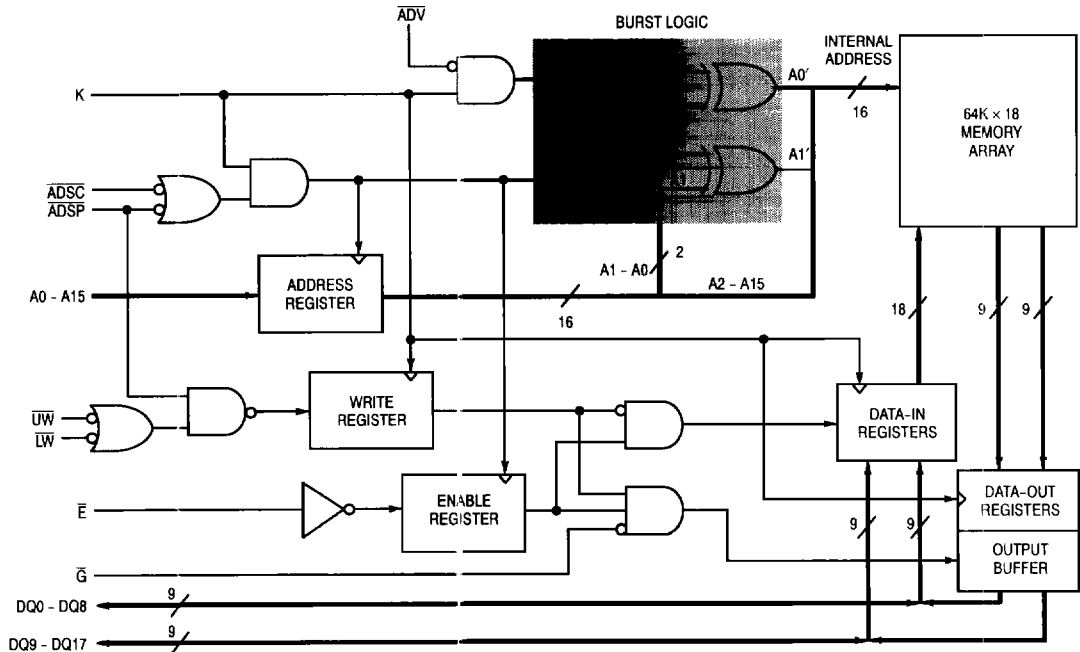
$\overline{ADV}$

BURST LOGIC

INTERNAL ADDRESS

A0′

A1′

16

64K × 18 MEMORY ARRAY

K

$\overline{ADSC}$

$\overline{ADSP}$

A1 - A0

2

A0 - A15

ADDRESS REGISTER

A2 - A15

16

18

9

9

WRITE REGISTER

$\overline{UW}$

$\overline{LW}$

DATA-IN REGISTERS

$\overline{E}$

ENABLE REGISTER

DATA-OUT REGISTERS

9

9

OUTPUT BUFFER

$\overline{G}$

DQ0 - DQ8

9

DQ9 - DQ17

9